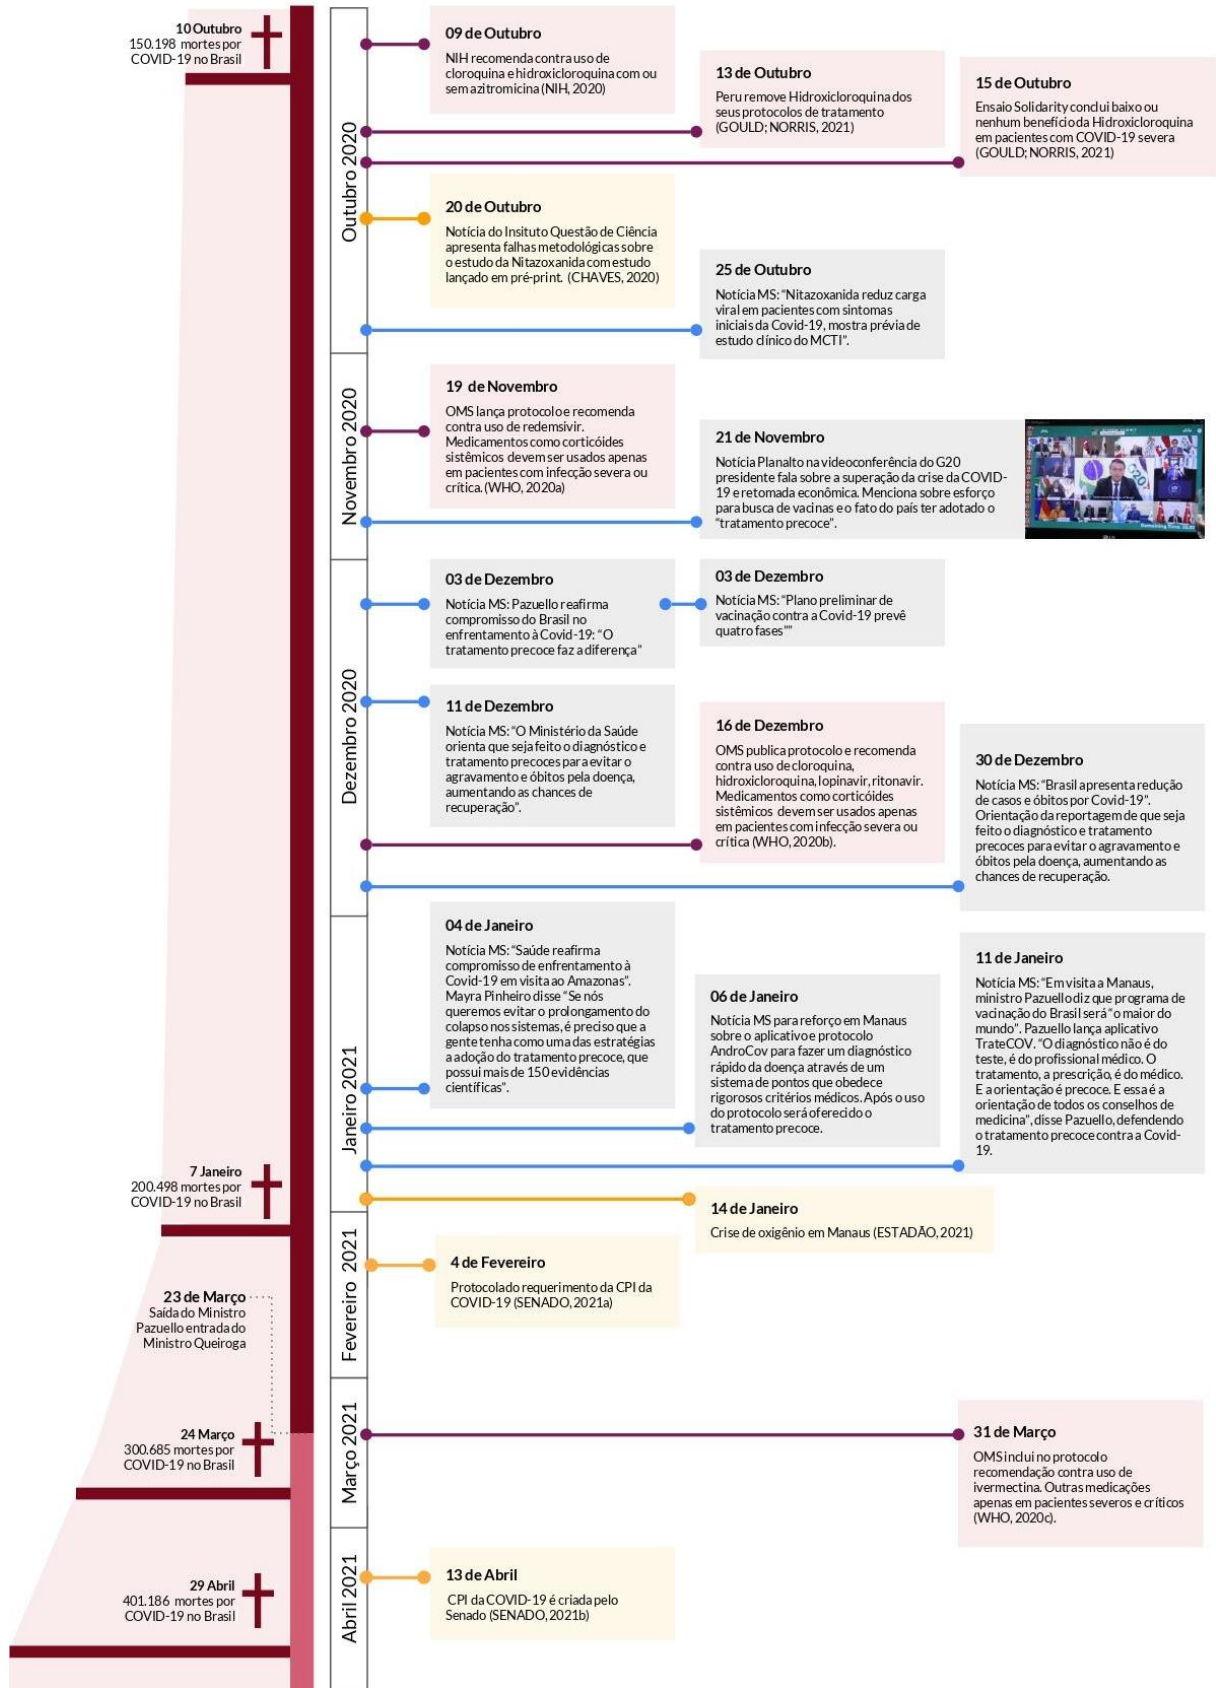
10 Outubro
150.198 mortes por COVID-19 no Brasil

Outubro 2020

09 de Outubro
NIH recomenda contra uso de cloroquina e hidroxicloroquina com ou sem azitromicina (NIH, 2020)

13 de Outubro
Peru remove Hidroxicloroquina dos seus protocolos de tratamento (GOULD; NORRIS, 2021)

15 de Outubro
Ensaio Solidarity conclui baixo ou nenhum benefício da Hidroxicloroquina em pacientes com COVID-19 severa (GOULD; NORRIS, 2021)

20 de Outubro
Notícia do Insituto Questão de Ciência apresenta falhas metodológicas sobre o estudo da Nitazoxanida com estudo lançado em pré-print. (CHAVES, 2020)

25 de Outubro
Notícia MS: "Nitazoxanida reduz carga viral em pacientes com sintomas iniciais da Covid-19, mostra prévia de estudo clínico do MCTI".

Novembro 2020

19 de Novembro
OMS lança protocolo e recomenda contra uso de redemsivir. Medicamentos como corticóides sistêmicos devem ser usados apenas em pacientes com infecção severa ou crítica. (WHO, 2020a)

21 de Novembro
Notícia Planalto na videoconferência do G20 presidente fala sobre a superação da crise da COVID-19 e retomada econômica. Menciona sobre esforço para busca de vacinas e o fato do país ter adotado o "tratamento precoce".

Dezembro 2020

03 de Dezembro
Notícia MS: Pazuello reafirma compromisso do Brasil no enfrentamento à Covid-19: "O tratamento precoce faz a diferença"

03 de Dezembro
Notícia MS: "Plano preliminar de vacinação contra a Covid-19 prevê quatro fases""

11 de Dezembro
Notícia MS: "O Ministério da Saúde orienta que seja feito o diagnóstico e tratamento precoces para evitar o agravamento e óbitos pela doença, aumentando as chances de recuperação".

16 de Dezembro
OMS publica protocolo e recomenda contra uso de cloroquina, hidroxicloroquina, lopinavir, ritonavir. Medicamentos como corticóides sistêmicos devem ser usados apenas em pacientes com infecção severa ou crítica (WHO, 2020b).

30 de Dezembro
Notícia MS: "Brasil apresenta redução de casos e óbitos por Covid-19". Orientação da reportagem de que seja feito o diagnóstico e tratamento precoces para evitar o agravamento e óbitos pela doença, aumentando as chances de recuperação.

Janeiro 2021

04 de Janeiro
Notícia MS: "Saúde reafirma compromisso de enfrentamento à Covid-19 em visita ao Amazonas". Mayra Pinheiro disse "Se nós queremos evitar o prolongamento do colapso nos sistemas, é preciso que a gente tenha como uma das estratégias a adoção do tratamento precoce, que possui mais de 150 evidências científicas".

06 de Janeiro
Notícia MS para reforço em Manaus sobre o aplicativo e protocolo AndroCov para fazer um diagnóstico rápido da doença através de um sistema de pontos que obedece rigorosos critérios médicos. Após o uso do protocolo será oferecido o tratamento precoce.

11 de Janeiro
Notícia MS: "Em visita a Manaus, ministro Pazuello diz que programa de vacinação do Brasil será "o maior do mundo". Pazuello lança aplicativo TrateCOV. "O diagnóstico não é do teste, é do profissional médico. O tratamento, a prescrição, é do médico. E a orientação é precoce. E essa é a orientação de todos os conselhos de medicina", disse Pazuello, defendendo o tratamento precoce contra a Covid-19.

7 Janeiro
200.498 mortes por COVID-19 no Brasil

14 de Janeiro
Crise de oxigênio em Manaus (ESTADÃO, 2021)

Fevereiro 2021

4 de Fevereiro
Protocolado requerimento da CPI da COVID-19 (SENADO, 2021a)

23 de Março
Saída do Ministro Pazuello entrada do Ministro Queiroga

Março 2021

24 Março
300.685 mortes por COVID-19 no Brasil

31 de Março
OMS inclui no protocolo recomendação contra uso de ivermectina. Outras medicações apenas em pacientes severos e críticos (WHO, 2020c).

Abril 2021

29 Abril
401.186 mortes por COVID-19 no Brasil

13 de Abril
CPI da COVID-19 é criada pelo Senado (SENADO, 2021b)